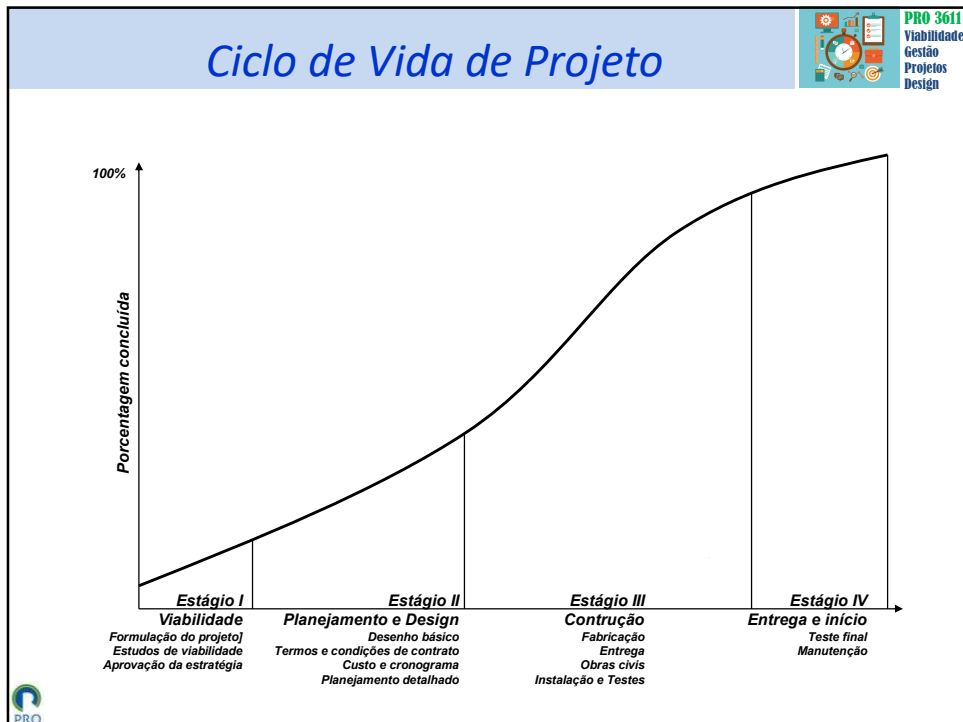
Ciclo de Vida de Projeto

PRO 3611
Viabilidade
Gestão
Projetos
Design

100%

Porcentagem concluída

Estágio I
Viabilidade
Formulação do projeto]
Estudos de viabilidade
Aprovação da estratégia

Estágio II
Planejamento e Design
Desenho básico
Termos e condições de contrato
Custo e cronograma
Planejamento detalhado

Estágio III
Contrução
Fabricação
Entrega
Obras civis
Instalação e Testes

Estágio IV
Entrega e início
Teste final
Manutenção

PRO